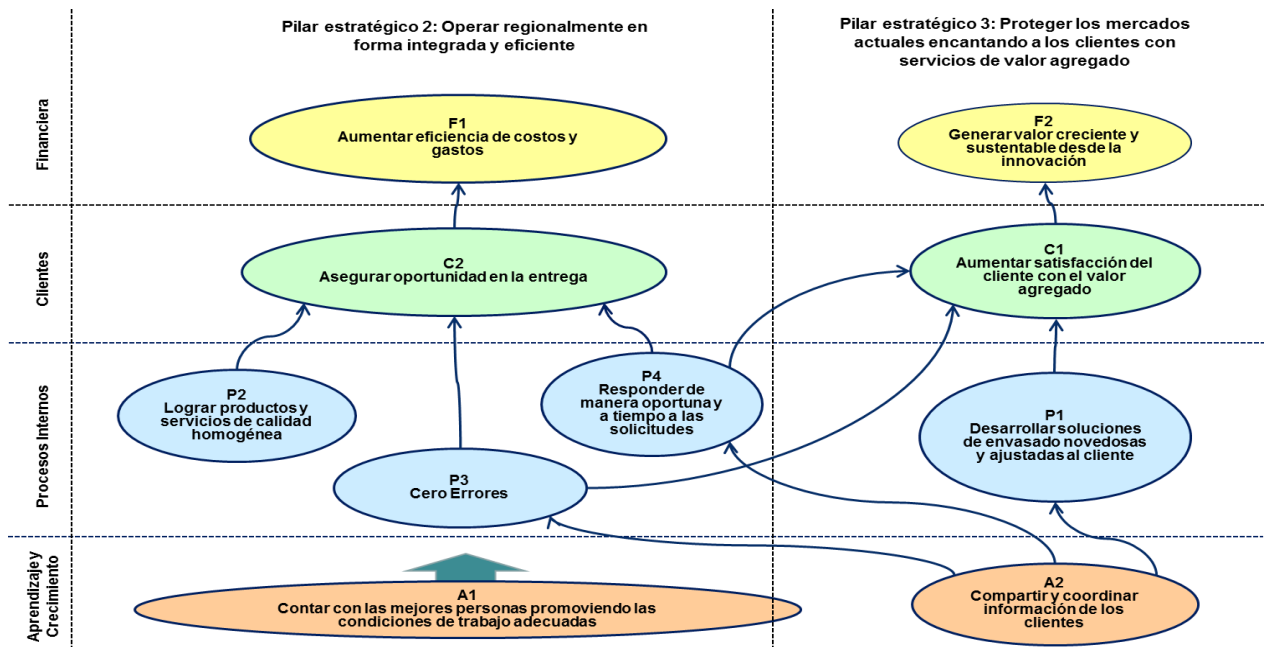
Pilar estratégico 2: Operar regionalmente en forma integrada y eficiente

Pilar estratégico 3: Proteger los mercados actuales encantando a los clientes con servicios de valor agregado

Financiera

F1
Aumentar eficiencia de costos y gastos

F2
Generar valor creciente y sustentable desde la innovación

Clientes

C2
Asegurar oportunidad en la entrega

C1
Aumentar satisfacción del cliente con el valor agregado

Procesos Internos

P2
Lograr productos y servicios de calidad homogénea

P4
Responder de manera oportuna y a tiempo a las solicitudes

P1
Desarrollar soluciones de envasado novedosas y ajustadas al cliente

P3
Cero Errores

Aprendizaje y Crecimiento

A1
Contar con las mejores personas promoviendo las condiciones de trabajo adecuadas

A2
Compartir y coordinar información de los clientes